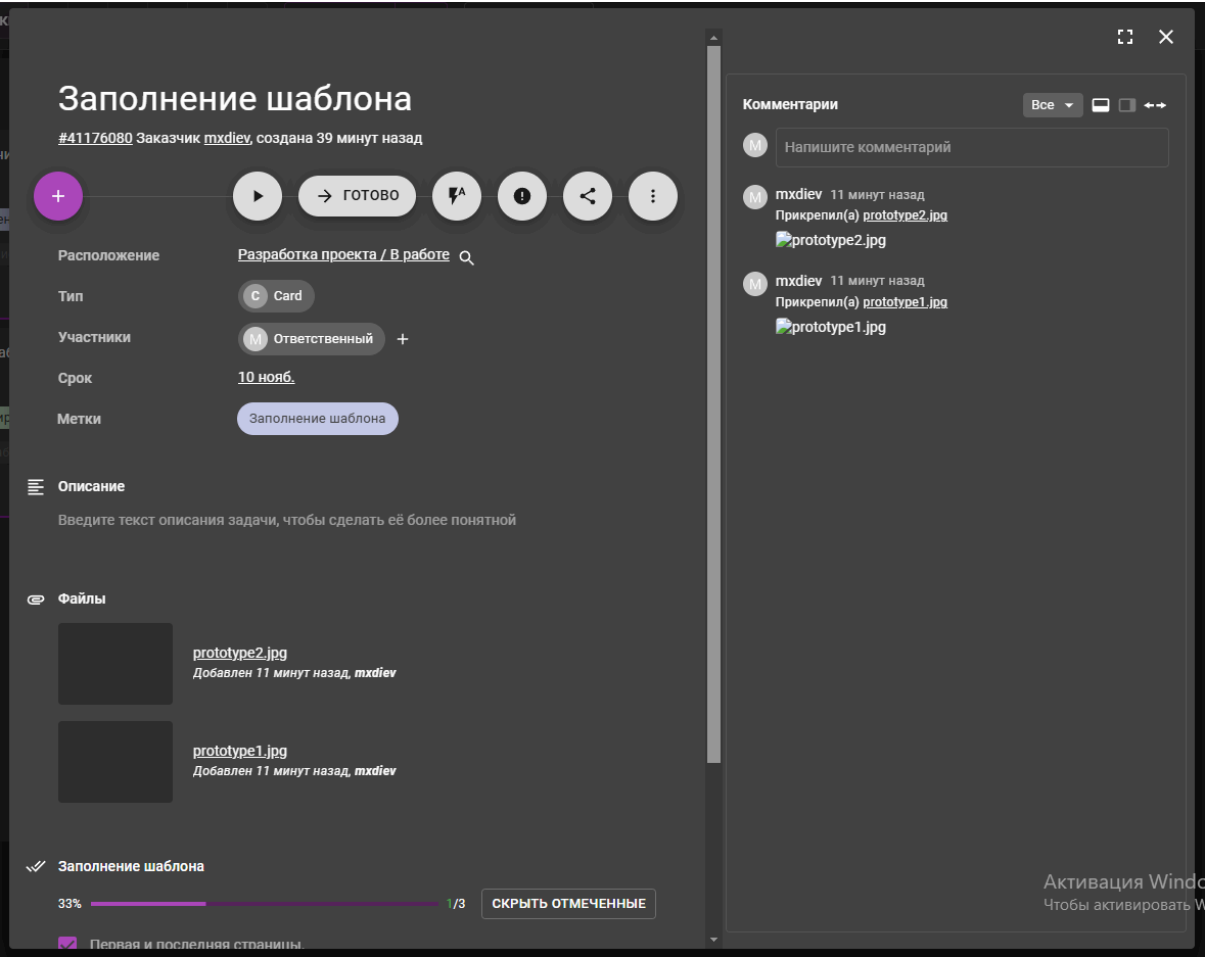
Заполнение шаблона

#41176080 Заказчик mxdiev, создана 39 минут назад

+

ГОТОВО

Расположение Разработка проекта / В работе

Тип C Card

Участники M Ответственный +

Срок 10 нояб.

Метки Заполнение шаблона

Описание

Введите текст описания задачи, чтобы сделать её более понятной

Файлы

prototype2.jpg
Добавлен 11 минут назад, mxdiev

prototype1.jpg
Добавлен 11 минут назад, mxdiev

Заполнение шаблона

33% 1/3 СКРЫТЬ ОТМЕЧЕННЫЕ

Первая и последняя страницы.

Комментарии Все

M Напишите комментарий

M mxdiev 11 минут назад
Прикрепил(а) prototype2.jpg
prototype2.jpg

M mxdiev 11 минут назад
Прикрепил(а) prototype1.jpg
prototype1.jpg

Активация Windo
Чтобы активировать W